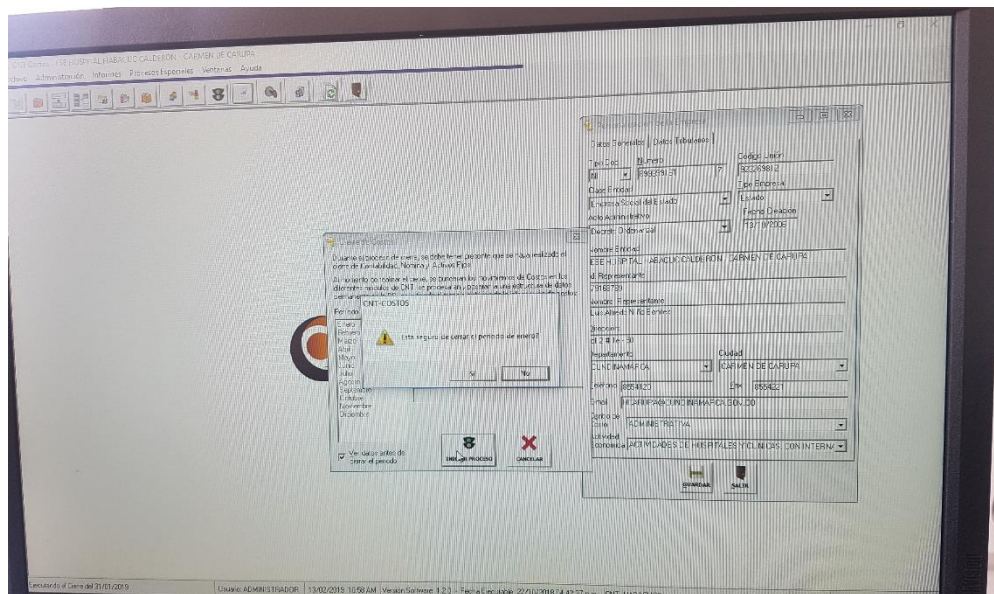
CNT Costos - ESE HOSPITAL HABACUC CALDERON - CARMEN DE CARUPA

chivos Administración Informes Procesos Especiales Ventanas Ayuda

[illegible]

Datos Generales | Datos Tributarios

Tipo Doc. NI
Numero 899999151 7
Codigo Union 832269812
Clase Entidad Empresa Social del Estado
Tipo Empresa Estado
Acto Administrativo Decreto Distrital
Fecha Creación 13/11/2006
Nombre Entidad ESE HOSPITAL HABACUC CALDERON - CARMEN DE CARUPA
Id Representante 79168739
Nombre Representante Luis Alfredo Niño Benitez
Direccion cl 2 # 1e - 30
Departamento CUNDINAMARCA
Ciudad CARMEN DE CARUPA
Telefono 8554020
Fax 8554221
Email HCARUPA@CUNDINAMARCA.GOV.CO
Centro de Costo ADMINISTRATIVA
Actividad Economica ACTIVIDADES DE HOSPITALES Y CLINICAS, CON INTERNA

GUARDAR SALIR

Cierre de Costos

Durante el proceso de cierre, se debe tener presente que se haya realizado el cierre de Contabilidad, Nomina y Activos Fijos.

Al momento de realizar el cierre, se guardan los movimientos de Costos en los diferentes modulos de CNT, se procesan y se generan en una estructura de datos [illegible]

Periodo
Enero
Febrero
Marzo
Abril
Mayo
Junio
Julio
Agosto
Septiembre
Octubre
Noviembre
Diciembre

CNT-COSTOS

Esta seguro de cerrar el periodo de enero?

Si No

Verificar antes de cerrar el periodo

EJECUTAR PROCESO CANCELAR

Ejecutando el Cierre del 31/01/2019 | Usuario: ADMINISTRADOR | 13/02/2019 10:58 AM | Version Software: 1.2.0 - Fecha Ejecutable: 22/01/2018 14:42:37 p.m. | CNT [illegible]